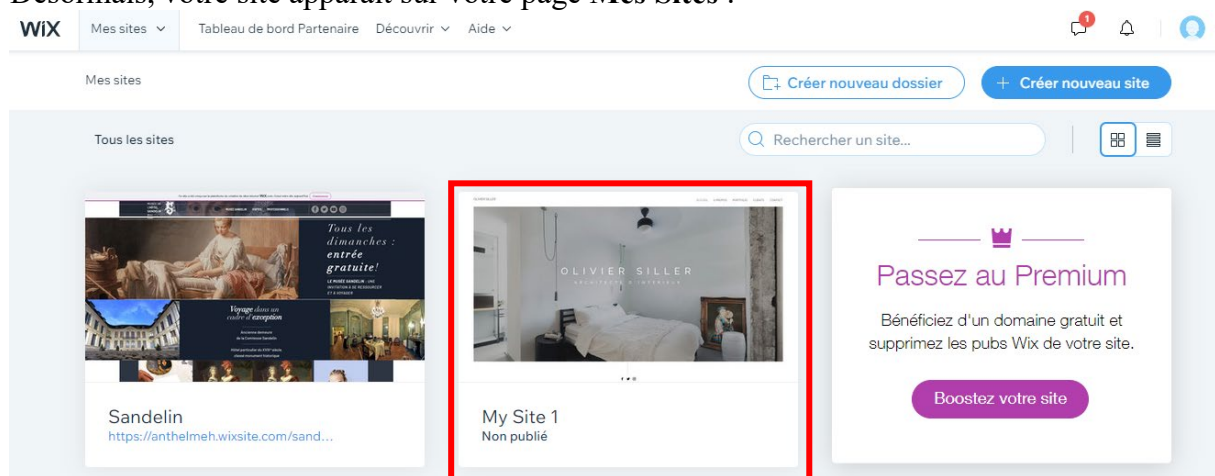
Désormais, votre site apparaît sur votre page Mes Sites :

WiX Mes sites ∨ Tableau de bord Partenaire Découvrir ∨ Aide ∨

1

Mes sites

Créer nouveau dossier

+ Créer nouveau site

Tous les sites

Rechercher un site...

Tous les dimanches : entrée gratuite!

Voyage dans un cadre d'exception

Sandelin
https://anthelmeh.wixsite.com/sand...

OLIVIER SILLER

My Site 1
Non publié

Passez au Premium

Bénéficiez d'un domaine gratuit et supprimez les pubs Wix de votre site.

Boostez votre site